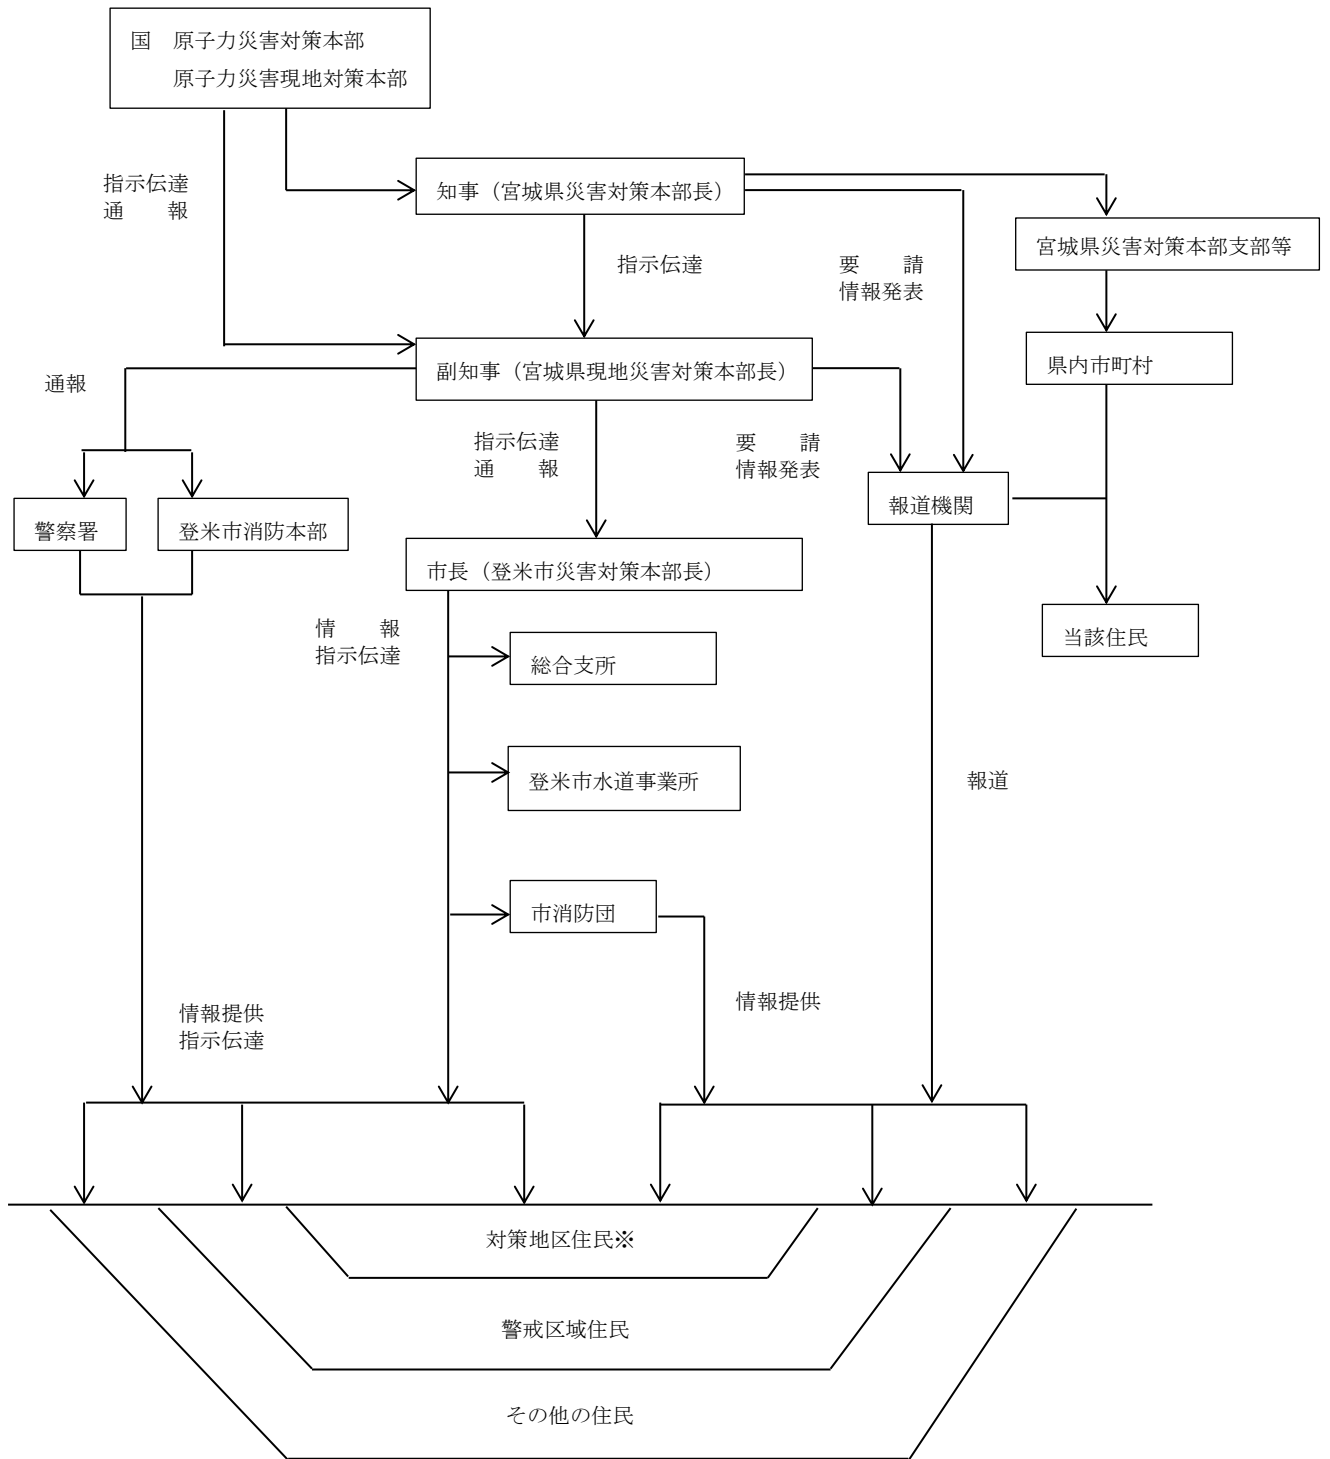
国　原子力災害対策本部
原子力災害現地対策本部

指示伝達
通　報

知事（宮城県災害対策本部長）

宮城県災害対策本部支部等

指示伝達

要　請
情報発表

県内市町村

通報

副知事（宮城県現地災害対策本部長）

指示伝達
通　報

要　請
情報発表

報道機関

警察署

登米市消防本部

市長（登米市災害対策本部長）

当該住民

情　報
指示伝達

総合支所

登米市水道事業所

報道

市消防団

情報提供

情報提供
指示伝達

対策地区住民※

警戒区域住民

その他の住民